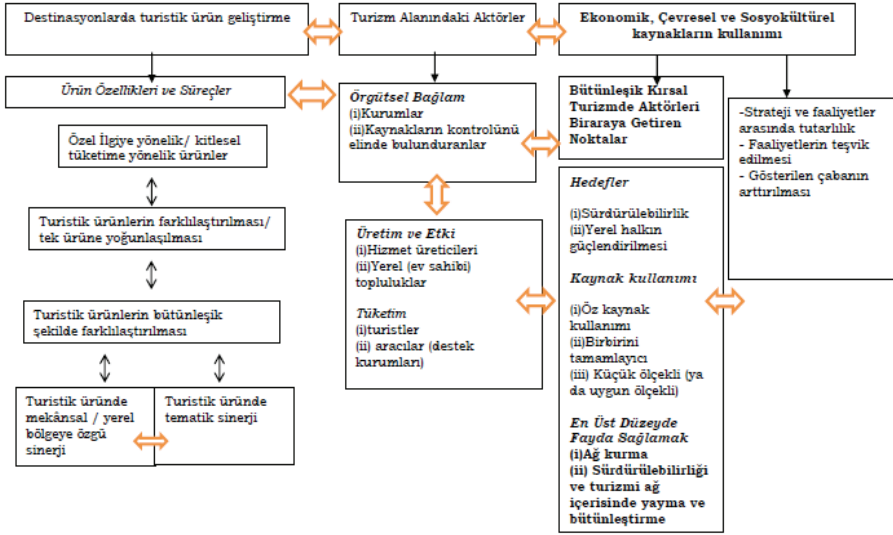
Destinasyonlarda turistik ürün geliştirme

Turizm Alanındaki Aktörler

Ekonomik, Çevresel ve Sosyokültürel kaynakların kullanımı

Ürün Özellikleri ve Süreçler

Örgütsel Bağlam
(i)Kurumlar
(ii)Kaynakların kontrolünü elinde bulunduranlar

Bütünleşik Kırsal Turizmde Aktörleri Biraraya Getiren Noktalar

-Strateji ve faaliyetler arasında tutarlılık
- Faaliyetlerin teşvik edilmesi
- Gösterilen çabanın arttırılması

Özel İlgiye yönelik/ kitlesel tüketime yönelik ürünler

Turistik ürünlerin farklılaştırılması/ tek ürüne yoğunlaşılması

Turistik ürünlerin bütünleşik şekilde farklılaştırılması

Turistik üründe mekânsal / yerel bölgeye özgü sinerji

Turistik üründe tematik sinerji

Üretim ve Etki
(i)Hizmet üreticileri
(ii)Yerel (ev sahibi) topluluklar

Tüketim
(i)turistler
(ii) aracılar (destek kurumları)

Hedefler
(i)Sürdürülebilirlik
(ii)Yerel halkın güçlendirilmesi

Kaynak kullanımı
(i)Öz kaynak kullanımı
(ii)Birbirini tamamlayıcı
(iii) Küçük ölçekli (ya da uygun ölçekli)

En Üst Düzeyde Fayda Sağlamak
(i)Ağ kurma
(ii) Sürdürülebilirliği ve turizmi ağ içerisinde yayma ve bütünleştirme